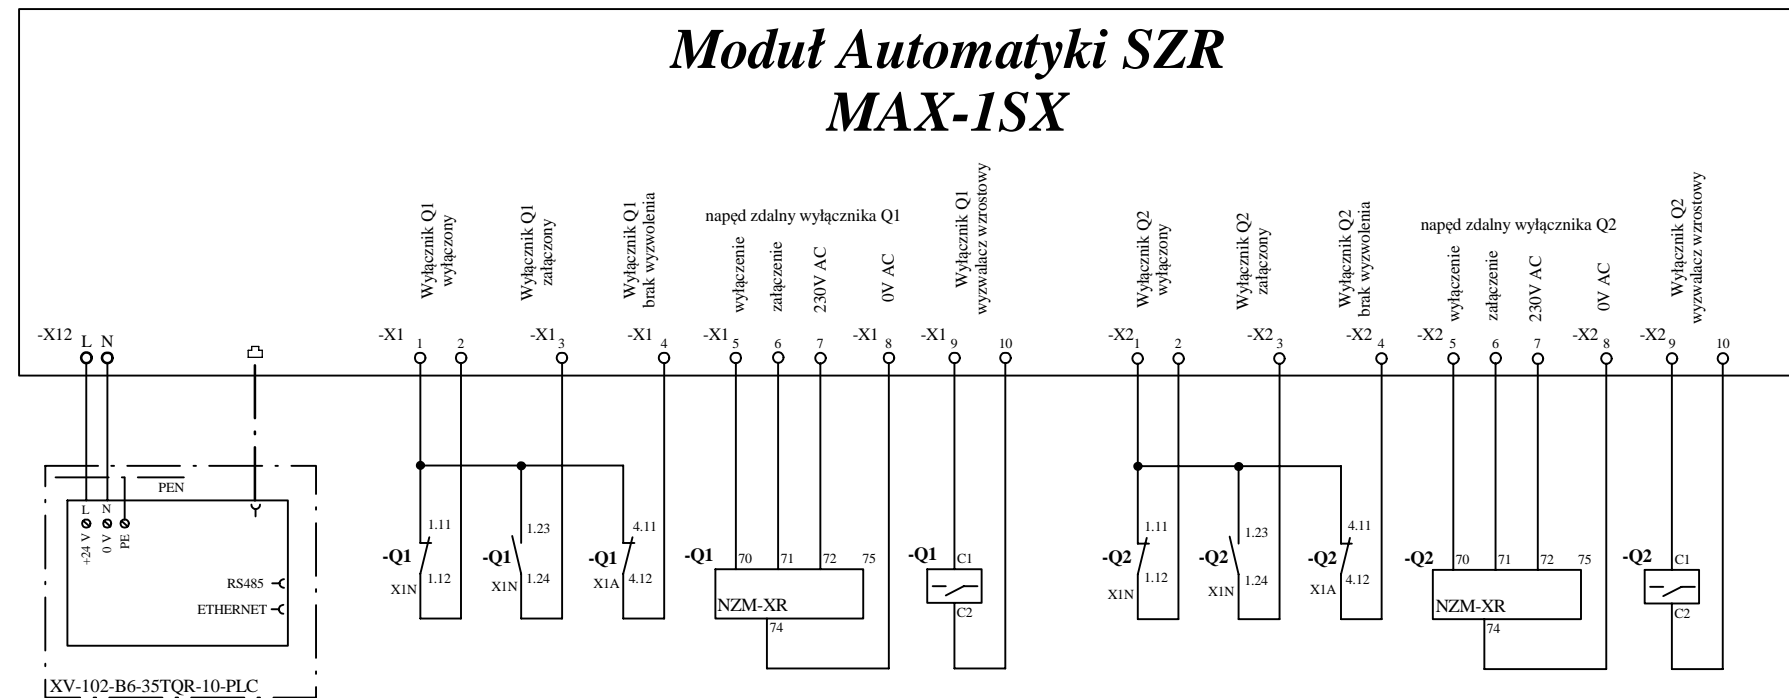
Moduł Automatyki SZR
MAX-1SX

Wyłącznik Q1 wyłączony
Wyłącznik Q1 załączony
Wyłącznik Q1 brak wyzwolenia
napęd zdalny wyłącznika Q1
wyłączenie
załączenie
230V AC
0V AC
Wyłącznik Q1 wyzwalacz wzrostowy
Wyłącznik Q2 wyłączony
Wyłącznik Q2 załączony
Wyłącznik Q2 brak wyzwolenia
napęd zdalny wyłącznika Q2
wyłączenie
załączenie
230V AC
0V AC
Wyłącznik Q2 wyzwalacz wzrostowy

-X12 L N
-X1 1 2
-X1 3
-X1 4
-X1 5 6 7
-X1 8
-X1 9 10
-X2 1 2
-X2 3
-X2 4
-X2 5 6 7
-X2 8
-X2 9 10

PEN
L N
+24 V 0 V PE
RS485
ETHERNET
XV-102-B6-35TQR-10-PLC

-Q1 1.11 1.12 X1N
-Q1 1.23 1.24 X1N
-Q1 4.11 4.12 X1A
-Q1 70 71 72 75 NZM-XR 74
-Q1 C1 C2
-Q2 1.11 1.12 X1N
-Q2 1.23 1.24 X1N
-Q2 4.11 4.12 X1A
-Q2 70 71 72 75 NZM-XR 74
-Q2 C1 C2